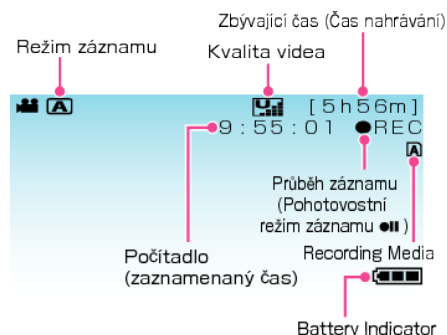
Zbývající čas (Čas nahrávání)

Režim záznamu

Kvalita videa

A

[5h56m]

9:55:01 ●REC

A

Průběh záznamu (Pohotovostní režim záznamu ●II)

Počítadlo (zaznamenaný čas)

Recording Media

Battery Indicator